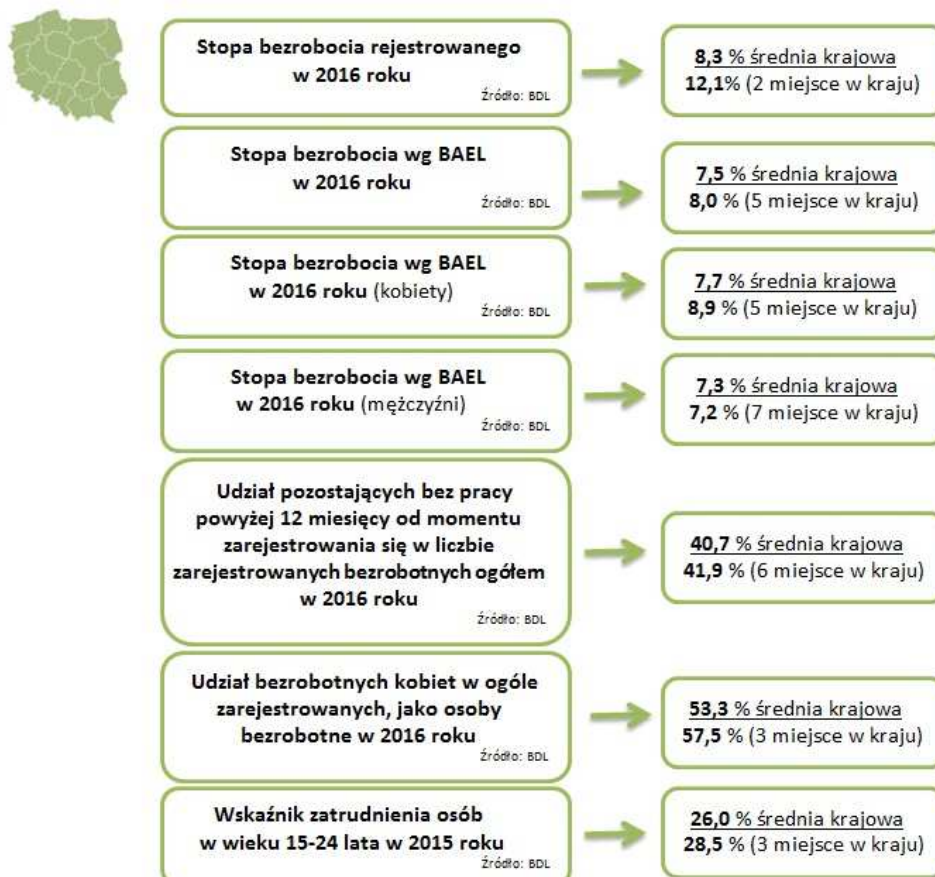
Stopa bezrobocia rejestrowanego w 2016 roku
Źródło: BDL

8,3 % średnia krajowa
12,1% (2 miejsce w kraju)

Stopa bezrobocia wg BAEL w 2016 roku
Źródło: BDL

7,5 % średnia krajowa
8,0 % (5 miejsce w kraju)

Stopa bezrobocia wg BAEL w 2016 roku (kobiety)
Źródło: BDL

7,7 % średnia krajowa
8,9 % (5 miejsce w kraju)

Stopa bezrobocia wg BAEL w 2016 roku (mężczyźni)
Źródło: BDL

7,3 % średnia krajowa
7,2 % (7 miejsce w kraju)

Udział pozostających bez pracy powyżej 12 miesięcy od momentu zarejestrowania się w liczbie zarejestrowanych bezrobotnych ogółem w 2016 roku
Źródło: BDL

40,7 % średnia krajowa
41,9 % (6 miejsce w kraju)

Udział bezrobotnych kobiet w ogóle zarejestrowanych, jako osoby bezrobotne w 2016 roku
Źródło: BDL

53,3 % średnia krajowa
57,5 % (3 miejsce w kraju)

Wskaźnik zatrudnienia osób w wieku 15-24 lata w 2015 roku
Źródło: BDL

26,0 % średnia krajowa
28,5 % (3 miejsce w kraju)